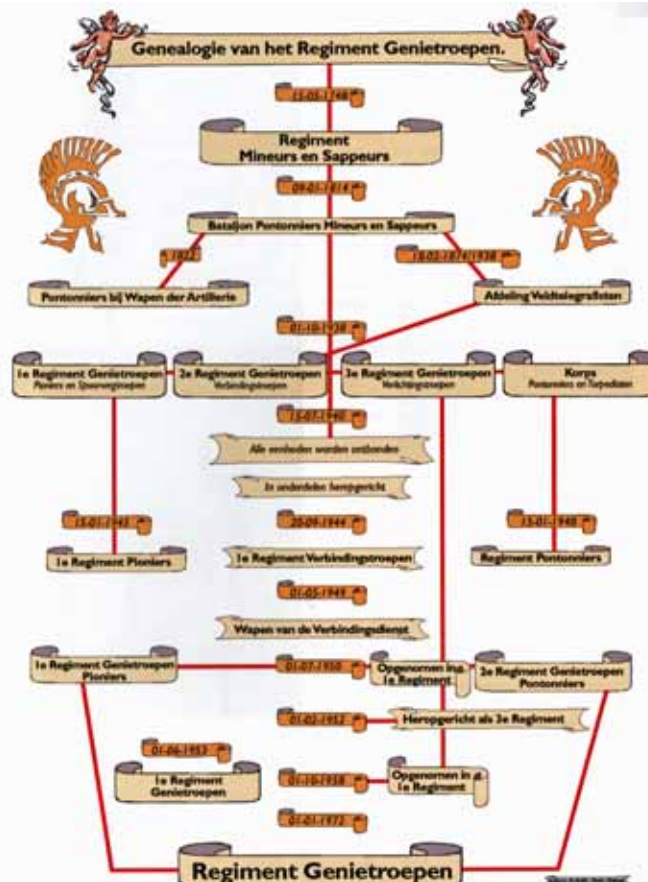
Genealogie van het Regiment Genietroepen.

15-05-1748

Regiment Mineurs en Sappeurs

09-01-1814

Bataljon Pontonniers Mineurs en Sappeurs

1822

18-02-1874/1938

Pontonniers bij Wapen der Artillerie

Afdeling Veldtelegrafisten

01-10-1938

1e Regiment Genietroepen
Pioniers en Spoorwegtroepen

2e Regiment Genietroepen
Verbindingstroepen

3e Regiment Genietroepen
Verlichtingstroepen

Korps
Pontonniers en Torpedisten

15-07-1940

Alle eenheden worden ontbonden

3e onderdelen heropgericht

15-01-1945

20-09-1944

15-01-1948

1e Regiment Pioniers

1e Regiment Verbindingstroepen

Regiment Pontonniers

01-05-1949

Wapen van de Verbindingsdienst

1e Regiment Genietroepen Pioniers

01-07-1950

Opgenomen in 1e Regiment

2e Regiment Genietroepen Pontonniers

01-02-1952

Heropgericht als 3e Regiment

01-06-1953

1e Regiment Genietroepen

01-10-1958

Opgenomen in 1e Regiment

01-01-1972

Regiment Genietroepen

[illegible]